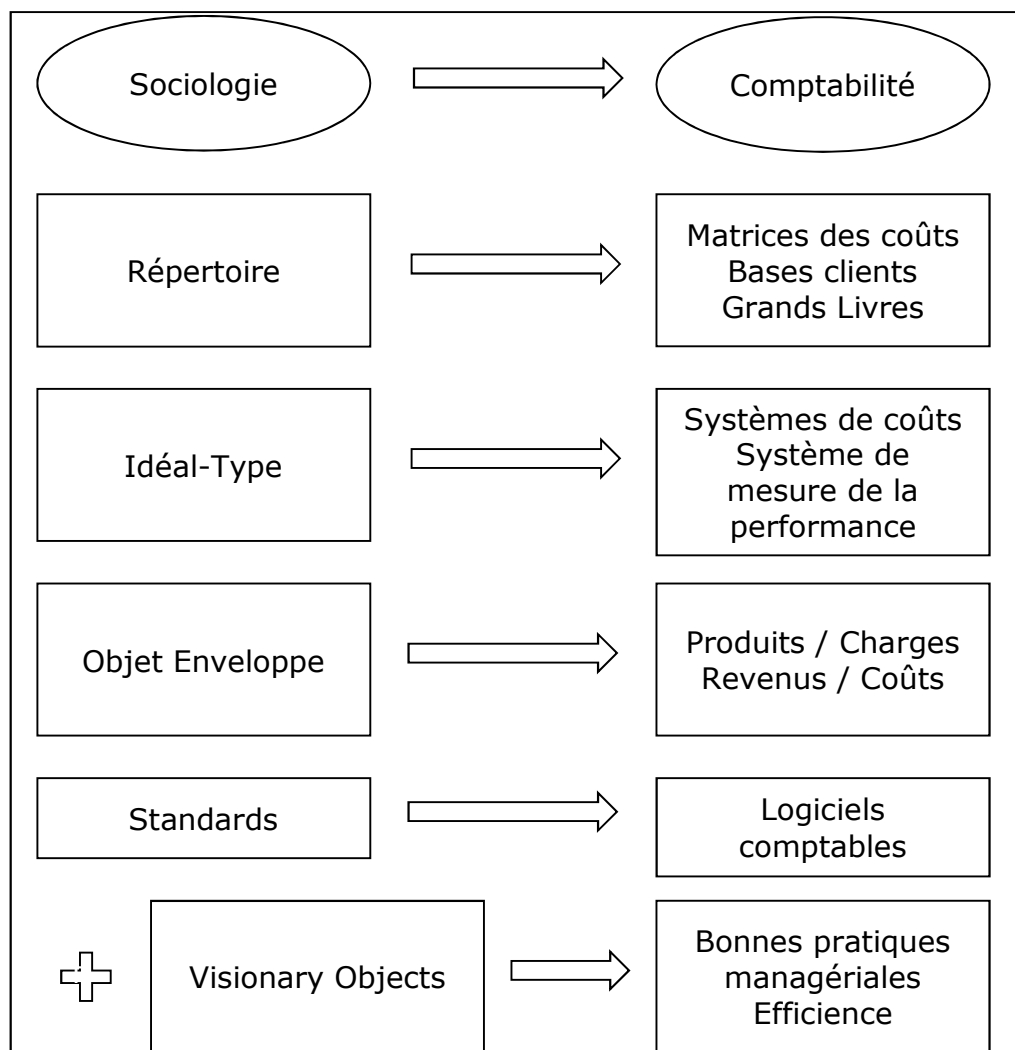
Sociologie

Comptabilité

Répertoire

Matrices des coûts
Bases clients
Grands Livres

Idéal-Type

Systèmes de coûts
Système de mesure de la performance

Objet Enveloppe

Produits / Charges
Revenus / Coûts

Standards

Logiciels comptables

Visionary Objects

Bonnes pratiques managériales
Efficience